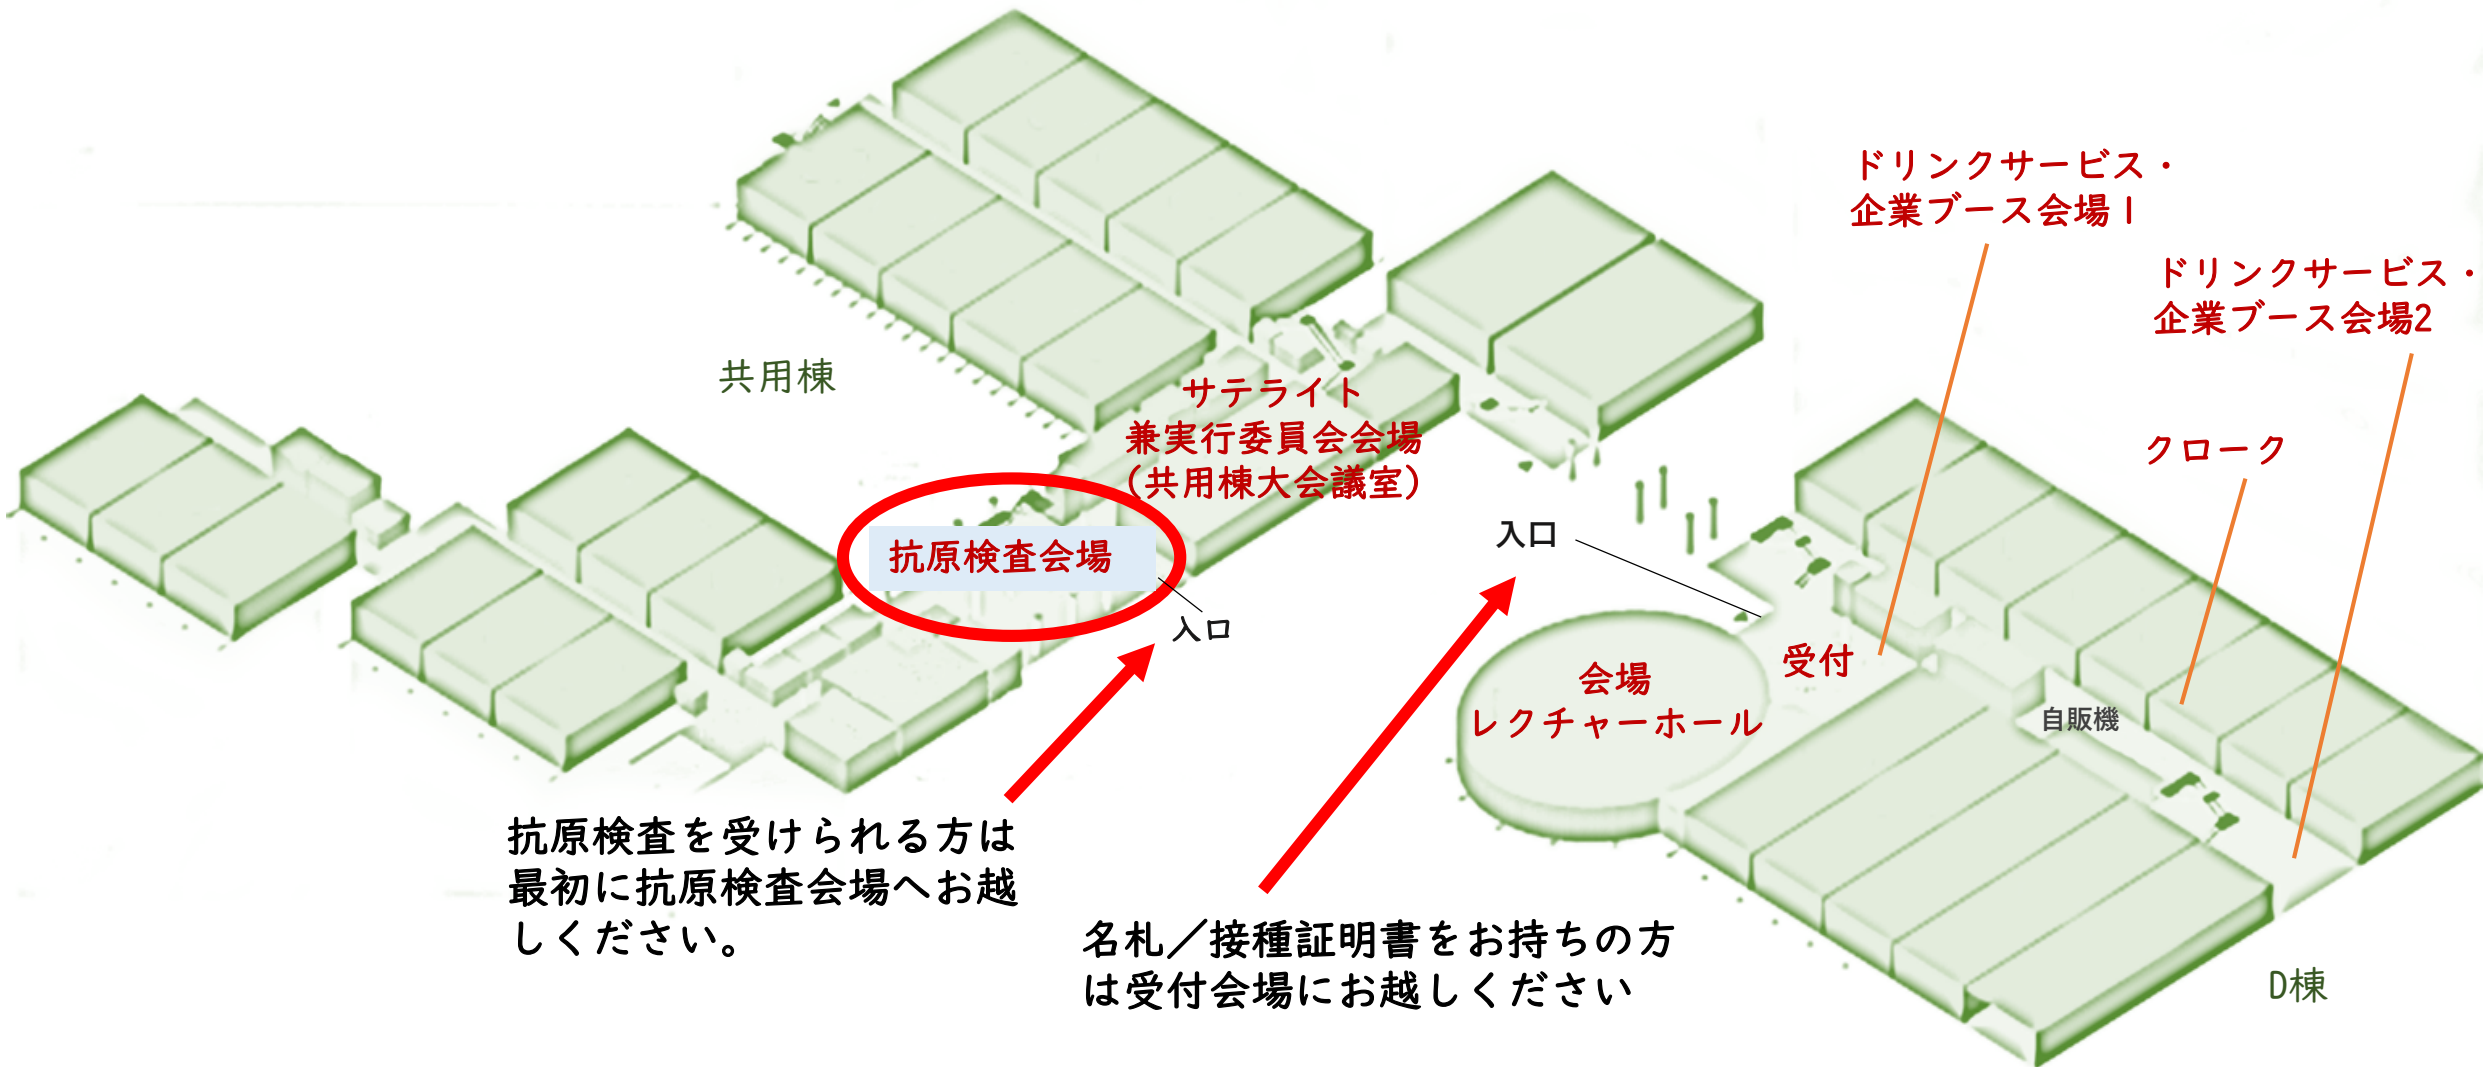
ドリンクサービス・
企業ブース会場１

ドリンクサービス・
企業ブース会場2

共用棟

サテライト
兼実行委員会会場
（共用棟大会議室）

クローク

入口

抗原検査会場

入口

受付

会場
レクチャーホール

自販機

抗原検査を受けられる方は最初に抗原検査会場へお越しください。

名札／接種証明書をお持ちの方は受付会場にお越しください

D棟